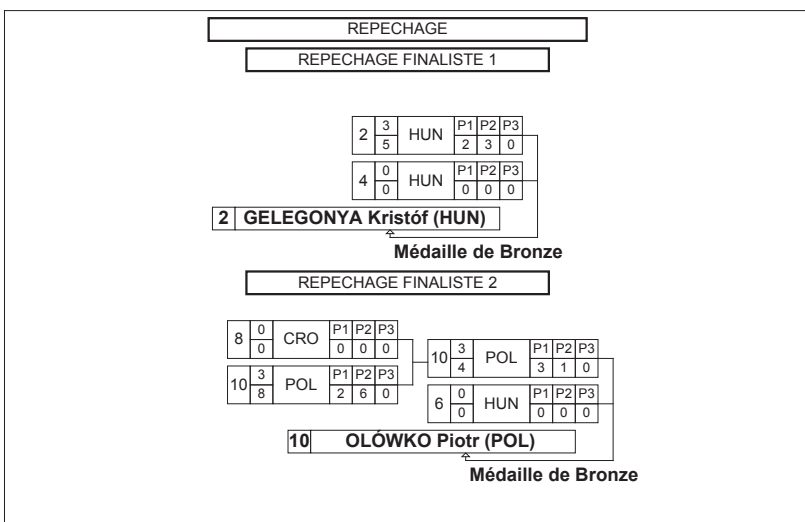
REPECHAGE

REPECHAGE FINALISTE 1

| 2 | 3 / 5 | HUN | P1 2 | P2 3 | P3 0 |
|---|---|---|---|---|---|
| 4 | 0 / 0 | HUN | P1 0 | P2 0 | P3 0 |

2 GELEGONYA Kristóf (HUN)

Médaille de Bronze

REPECHAGE FINALISTE 2

| 8 | 0 / 0 | CRO | P1 0 | P2 0 | P3 0 |
|---|---|---|---|---|---|
| 10 | 3 / 8 | POL | P1 2 | P2 6 | P3 0 |

| 10 | 3 / 4 | POL | P1 3 | P2 1 | P3 0 |
|---|---|---|---|---|---|
| 6 | 0 / 0 | HUN | P1 0 | P2 0 | P3 0 |

10 OLÓWKO Piotr (POL)

Médaille de Bronze